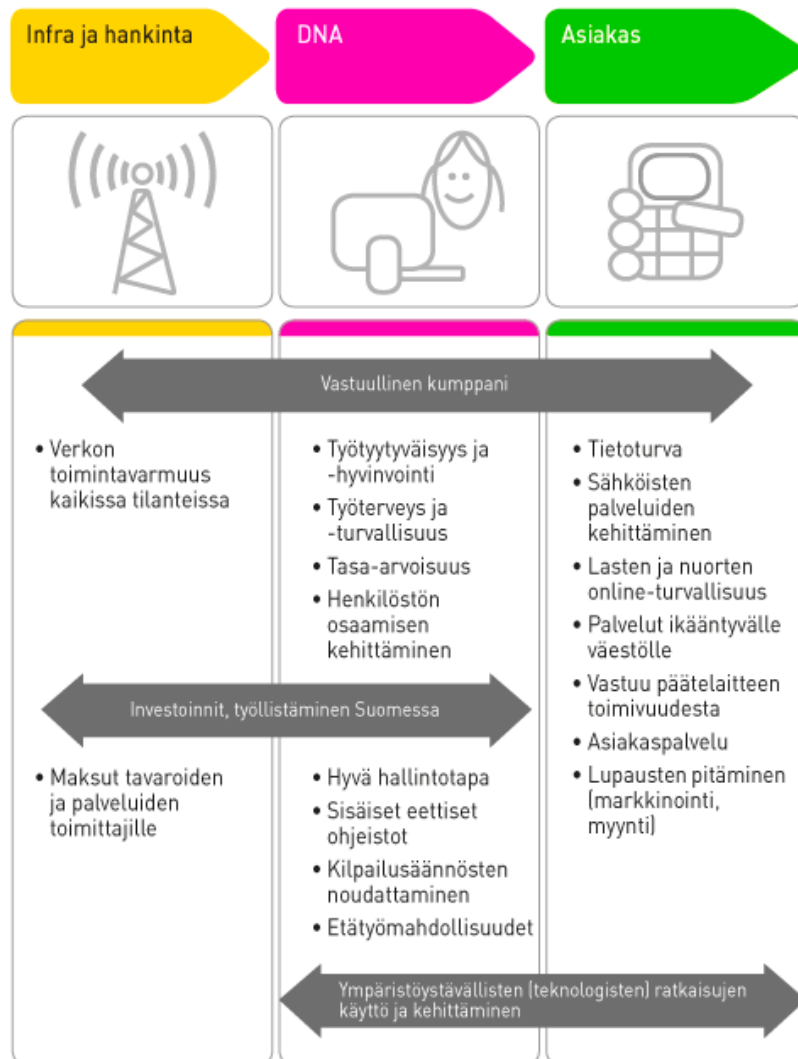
Infra ja hankinta

DNA

Asiakas

Vastuullinen kumppani

• Verkon toimintavarmuus kaikissa tilanteissa

• Työtyytyväisyys ja -hyvinvointi
• Työterveys ja -turvallisuus
• Tasa-arvoisuus
• Henkilöstön osaamisen kehittäminen

• Tietoturva
• Sähköisten palveluiden kehittäminen
• Lasten ja nuorten online-turvallisuus
• Palvelut ikääntyvälle väestölle
• Vastuu päätelaitteen toimivuudesta
• Asiakaspalvelu
• Lupausten pitäminen (markkinointi, myynti)

Investoinnit, työllistäminen Suomessa

• Maksut tavaroiden ja palveluiden toimittajille

• Hyvä hallintotapa
• Sisäiset eettiset ohjeistot
• Kilpailusäännösten noudattaminen
• Etätyömahdollisuudet

Ympäristöystävällisten (teknologisten) ratkaisujen käyttö ja kehittäminen